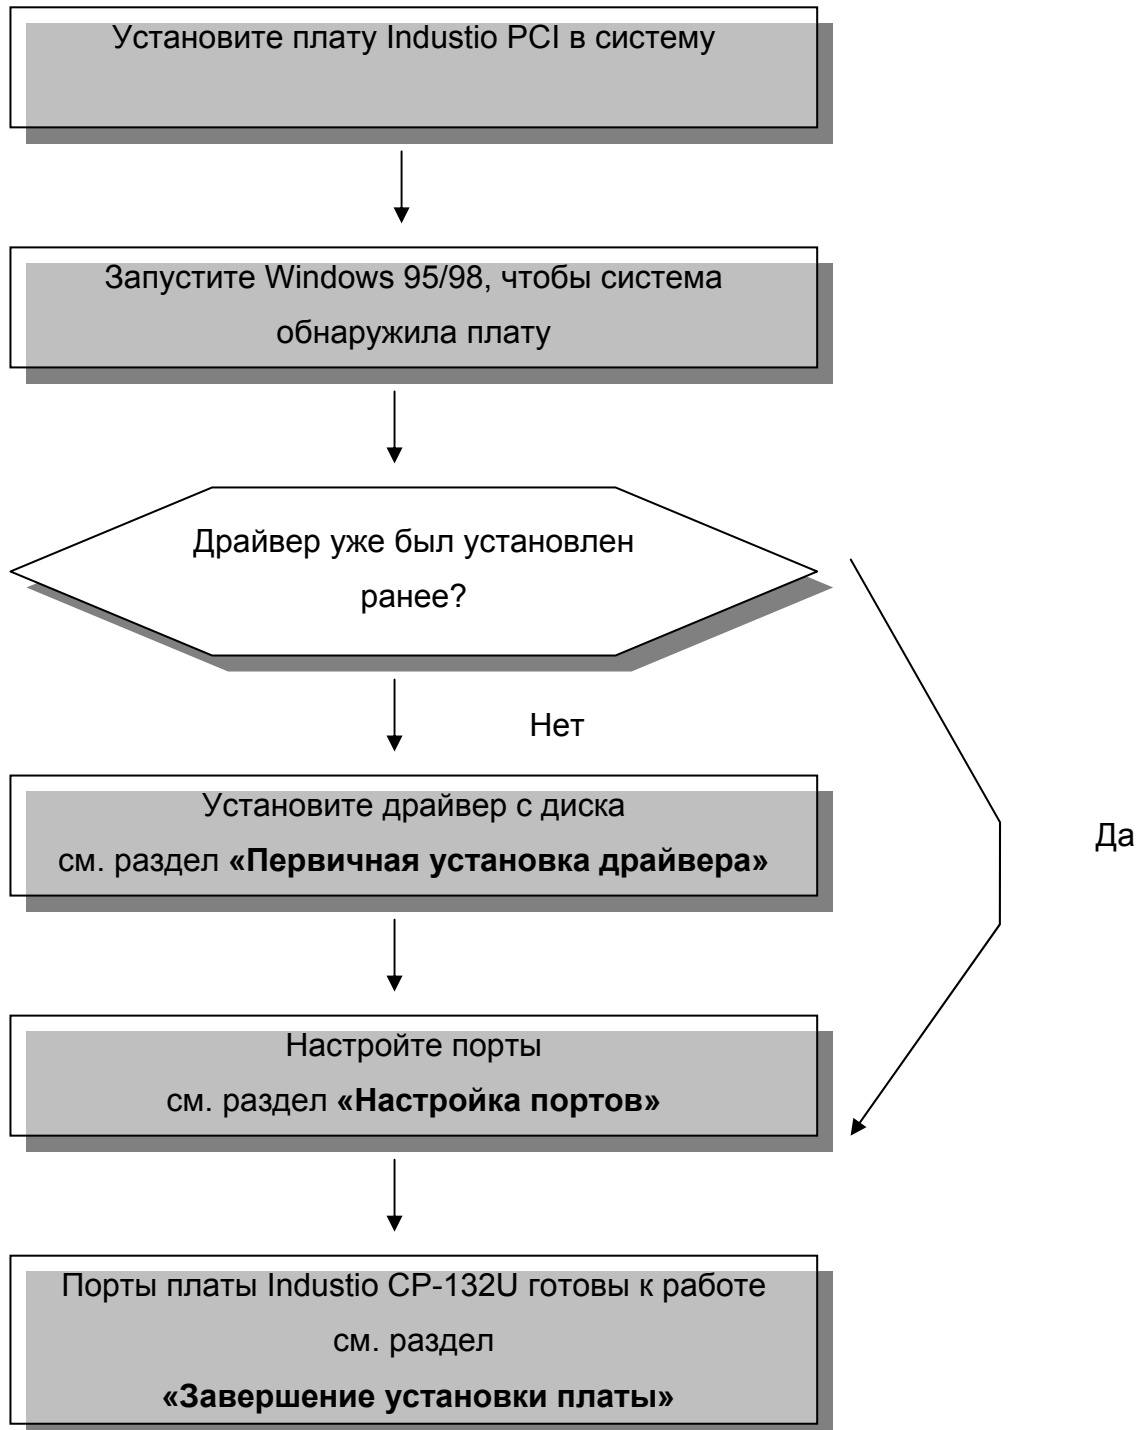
Установите плату Industio PCI в систему

Запустите Windows 95/98, чтобы система обнаружила плату

Драйвер уже был установлен ранее?

Нет

Да

Установите драйвер с диска см. раздел **«Первичная установка драйвера»**

Настройте порты см. раздел **«Настройка портов»**

Порты платы Industio CP-132U готовы к работе см. раздел **«Завершение установки платы»**